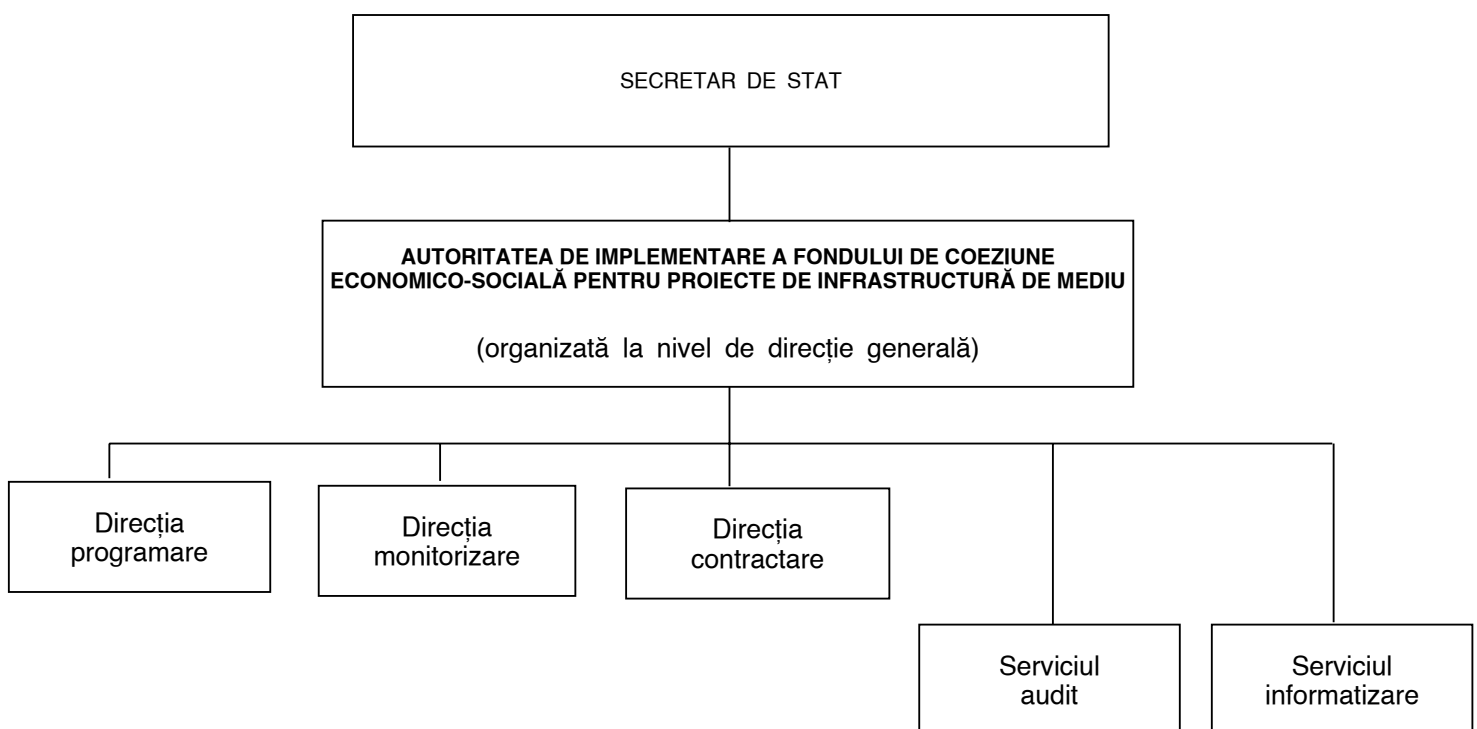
SECRETAR DE STAT

AUTORITATEA DE IMPLEMENTARE A FONDULUI DE COEZIUNE ECONOMICO-SOCIALĂ PENTRU PROIECTE DE INFRASTRUCTURĂ DE MEDIU

(organizată la nivel de direcție generală)

Direcția programare

Direcția monitorizare

Direcția contractare

Serviciul audit

Serviciul informatizare